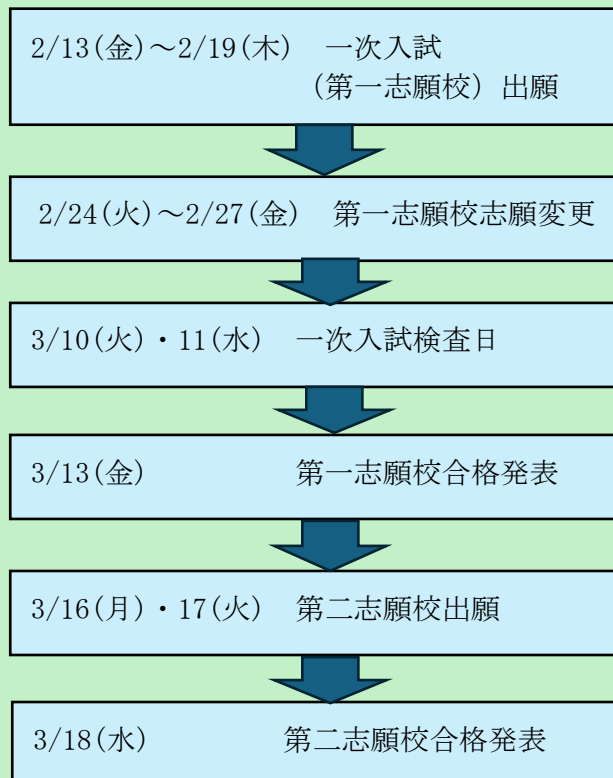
2/13(金)～2/19(木)　一次入試（第一志願校）出願

2/24(火)～2/27(金)　第一志願校志願変更

3/10(火)・11(水)　一次入試検査日

3/13(金)　第一志願校合格発表

3/16(月)・17(火)　第二志願校出願

3/18(水)　第二志願校合格発表